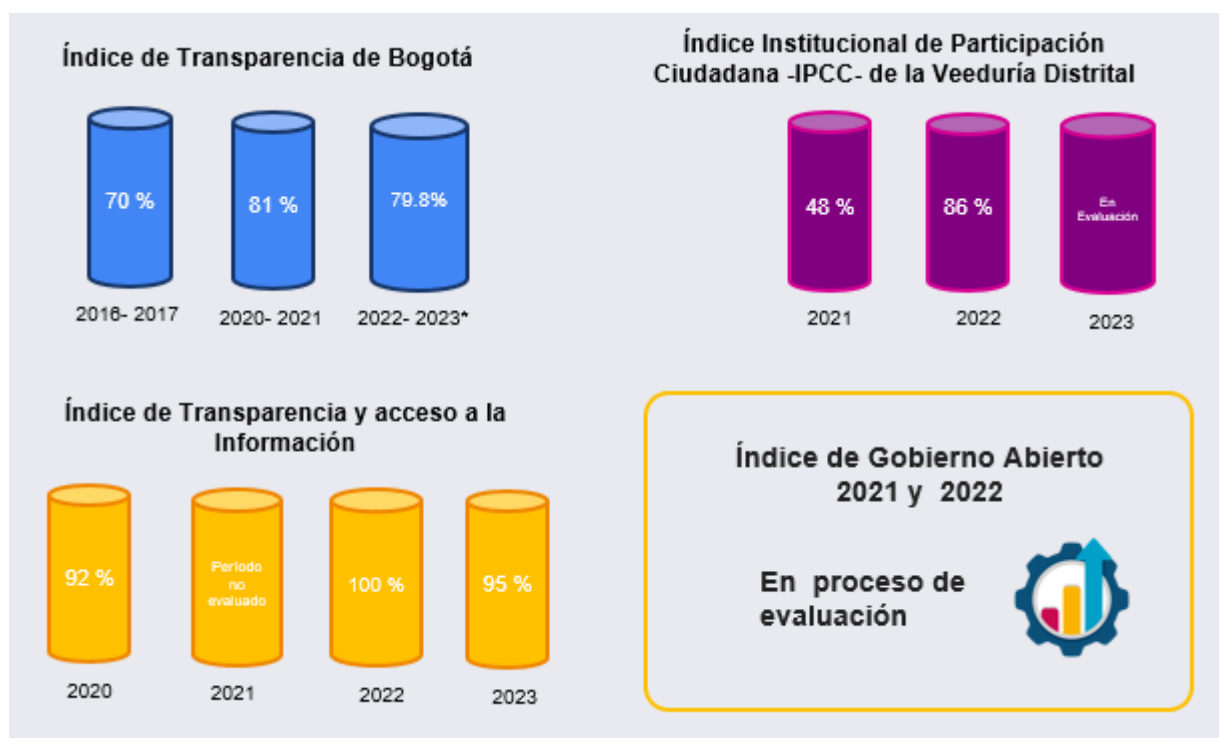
Índice de Transparencia de Bogotá

70 %
2016- 2017

81 %
2020- 2021

79.8%
2022- 2023*

Índice Institucional de Participación Ciudadana -IPCC- de la Veeduría Distrital

48 %
2021

86 %
2022

En Evaluación
2023

Índice de Transparencia y acceso a la Información

92 %
2020

Periodo no evaluado
2021

100 %
2022

95 %
2023

Índice de Gobierno Abierto 2021 y 2022

En proceso de evaluación